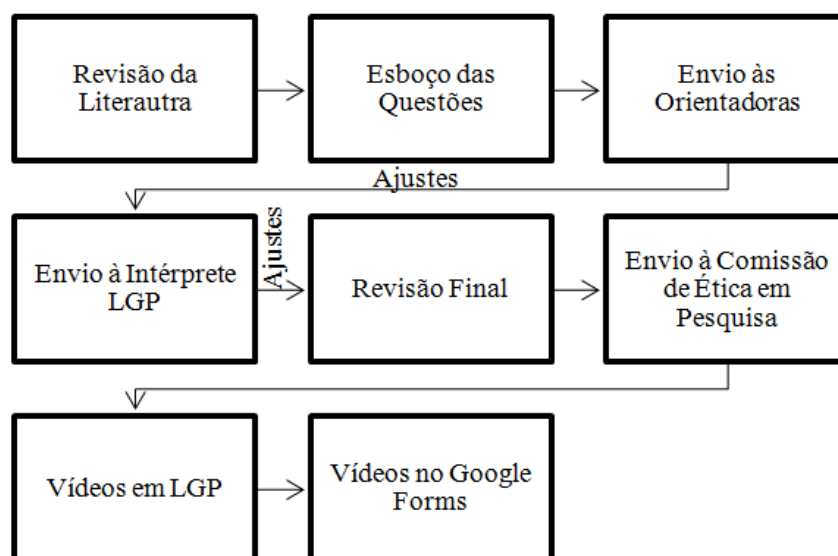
Revisão da Literautra

Esboço das Questões

Envio às Orientadoras

Ajustes

Envio à Intérprete LGP

Ajustes

Revisão Final

Envio à Comissão de Ética em Pesquisa

Vídeos em LGP

Vídeos no Google Forms